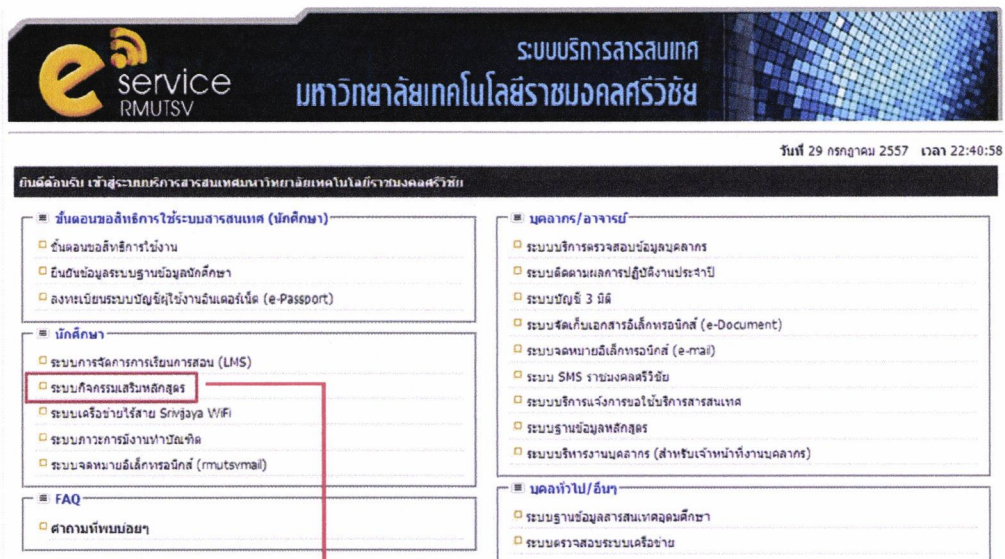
e service RMUTSV

ระบบบริการสารสนเทศ
มหาวิทยาลัยเทคโนโลยีราชมงคลศรีวิชัย

วันที่ 29 กรกฎาคม 2557 เวลา 22:40:58

ยินดีต้อนรับ เข้าสู่ระบบบริการสารสนเทศมหาวิทยาลัยเทคโนโลยีราชมงคลศรีวิชัย

ขั้นตอนขอสิทธิการใช้ระบบสารสนเทศ (นักศึกษา)
ขั้นตอนขอสิทธิการใช้งาน
ยืนยันข้อมูลระบบฐานข้อมูลนักศึกษา
ลงทะเบียนระบบบัญชีผู้ใช้งานอินเตอร์เน็ต (e-Passport)

นักศึกษา
ระบบการจัดการการเรียนการสอน (LMS)
ระบบกิจกรรมเสริมหลักสูตร
ระบบเครือข่ายไร้สาย Srivijaya WiFi
ระบบภาวะการมีงานทำบัณฑิต
ระบบจดหมายอิเล็กทรอนิกส์ (rmutsvmail)

FAQ
คำถามที่พบบ่อยๆ

บุคลากร/อาจารย์
ระบบบริการตรวจสอบข้อมูลบุคลากร
ระบบติดตามผลการปฏิบัติงานประจำปี
ระบบบัญชี 3 มิติ
ระบบจัดเก็บเอกสารอิเล็กทรอนิกส์ (e-Document)
ระบบจดหมายอิเล็กทรอนิกส์ (e-mail)
ระบบ SMS ราชมงคลศรีวิชัย
ระบบบริการแจ้งการขอใช้บริการสารสนเทศ
ระบบฐานข้อมูลหลักสูตร
ระบบบริหารงานบุคลากร (สำหรับเจ้าหน้าที่งานบุคลากร)

บุคคลทั่วไป/อื่นๆ
ระบบฐานข้อมูลสารสนเทศอุดมศึกษา
ระบบตรวจสอบระบบเครือข่าย